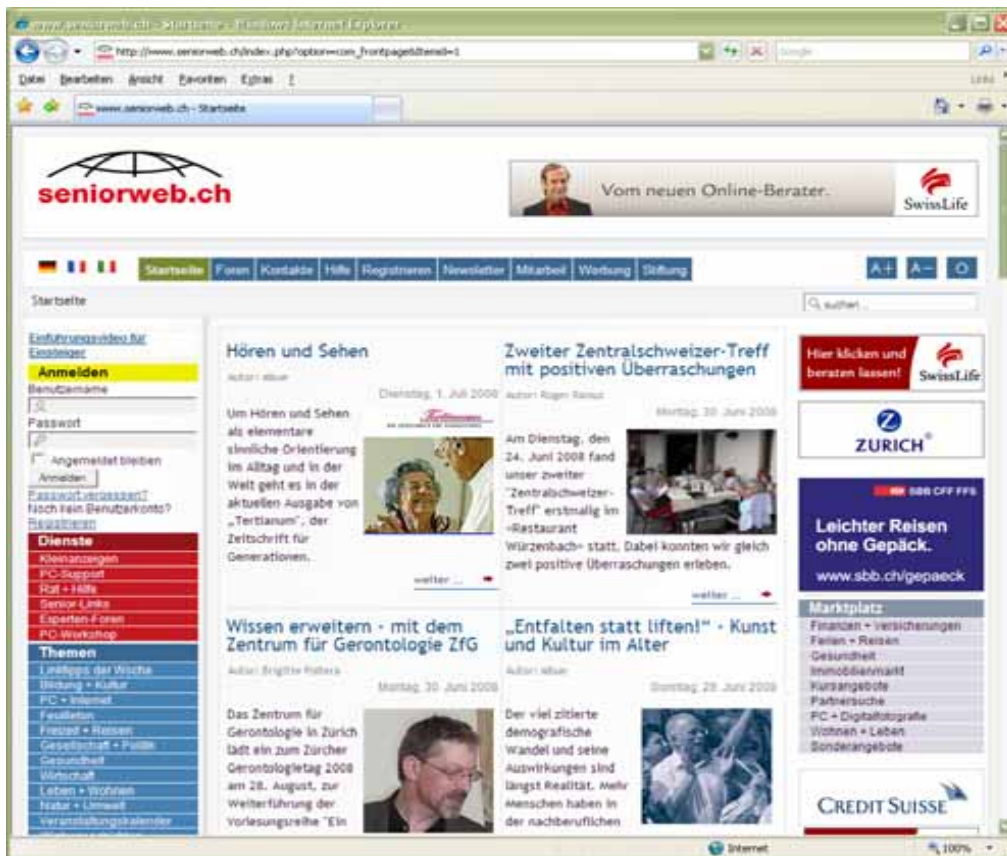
www.seniorweb.ch - Startseite - Windows Internet Explorer

http://www.seniorweb.ch/index.php?option=com_frontpage&Itemid=1

Datei Bearbeiten Ansicht Favoriten Extras ?

www.seniorweb.ch - Startseite

seniorweb.ch

Vom neuen Online-Berater. SwissLife

Startseite Foren Kontakte Hilfe Registrieren Newsletter Mitarbeit Werbung Stiftung

A+ A− O

Startseite

suchen...

Einführungsvideo für Einsteiger

Anmelden

Benutzername

Passwort

Angemeldet bleiben

Anmelden

Passwort vergessen?

Noch kein Benutzerkonto? Registrieren

Dienste

Kleinanzeigen
PC-Support
Rat + Hilfe
Senior Links
Experten-Foren
PC-Workshop

Themen

Linktipps der Woche
Bildung + Kultur
PC + Internet
Feuilleton
Freizeit + Reisen
Gesellschaft + Politik
Gesundheit
Wirtschaft
Leben + Wohnen
Natur + Umwelt
Veranstaltungskalender

Hören und Sehen

Autor: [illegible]

Dienstag, 1. Juli 2008

Um Hören und Sehen als elementare sinnliche Orientierung im Alltag und in der Welt geht es in der aktuellen Ausgabe von „Tertianum", der Zeitschrift für Generationen.

Tertianum

weiter ...

Zweiter Zentralschweizer-Treff mit positiven Überraschungen

Autor: Roger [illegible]

Montag, 30. Juni 2008

Am Dienstag, den 24. Juni 2008 fand unser zweiter "Zentralschweizer-Treff" erstmalig im «Restaurant Würzenbach» statt. Dabei konnten wir gleich zwei positive Überraschungen erleben.

weiter ...

Wissen erweitern - mit dem Zentrum für Gerontologie ZfG

Autor: Brigitte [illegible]

Montag, 30. Juni 2008

Das Zentrum für Gerontologie in Zürich lädt ein zum Zürcher Gerontologietag 2008 am 28. August, zur Weiterführung der Vorlesungsreihe "Ein

„Entfalten statt liften!" - Kunst und Kultur im Alter

Autor: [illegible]

Sonntag, 29. Juni 2008

Der viel zitierte demografische Wandel und seine Auswirkungen sind längst Realität. Mehr Menschen haben in der nachberuflichen

Hier klicken und beraten lassen! SwissLife

ZURICH

SBB CFF FFS

Leichter Reisen ohne Gepäck.

www.sbb.ch/gepaeck

Marktplatz

Finanzen + Versicherungen
Ferien + Reisen
Gesundheit
Immobilienmarkt
Kursangebote
Partnersuche
PC + Digitalfotografie
Wohnen + Leben
Sonderangebote

CREDIT SUISSE

Internet

100%